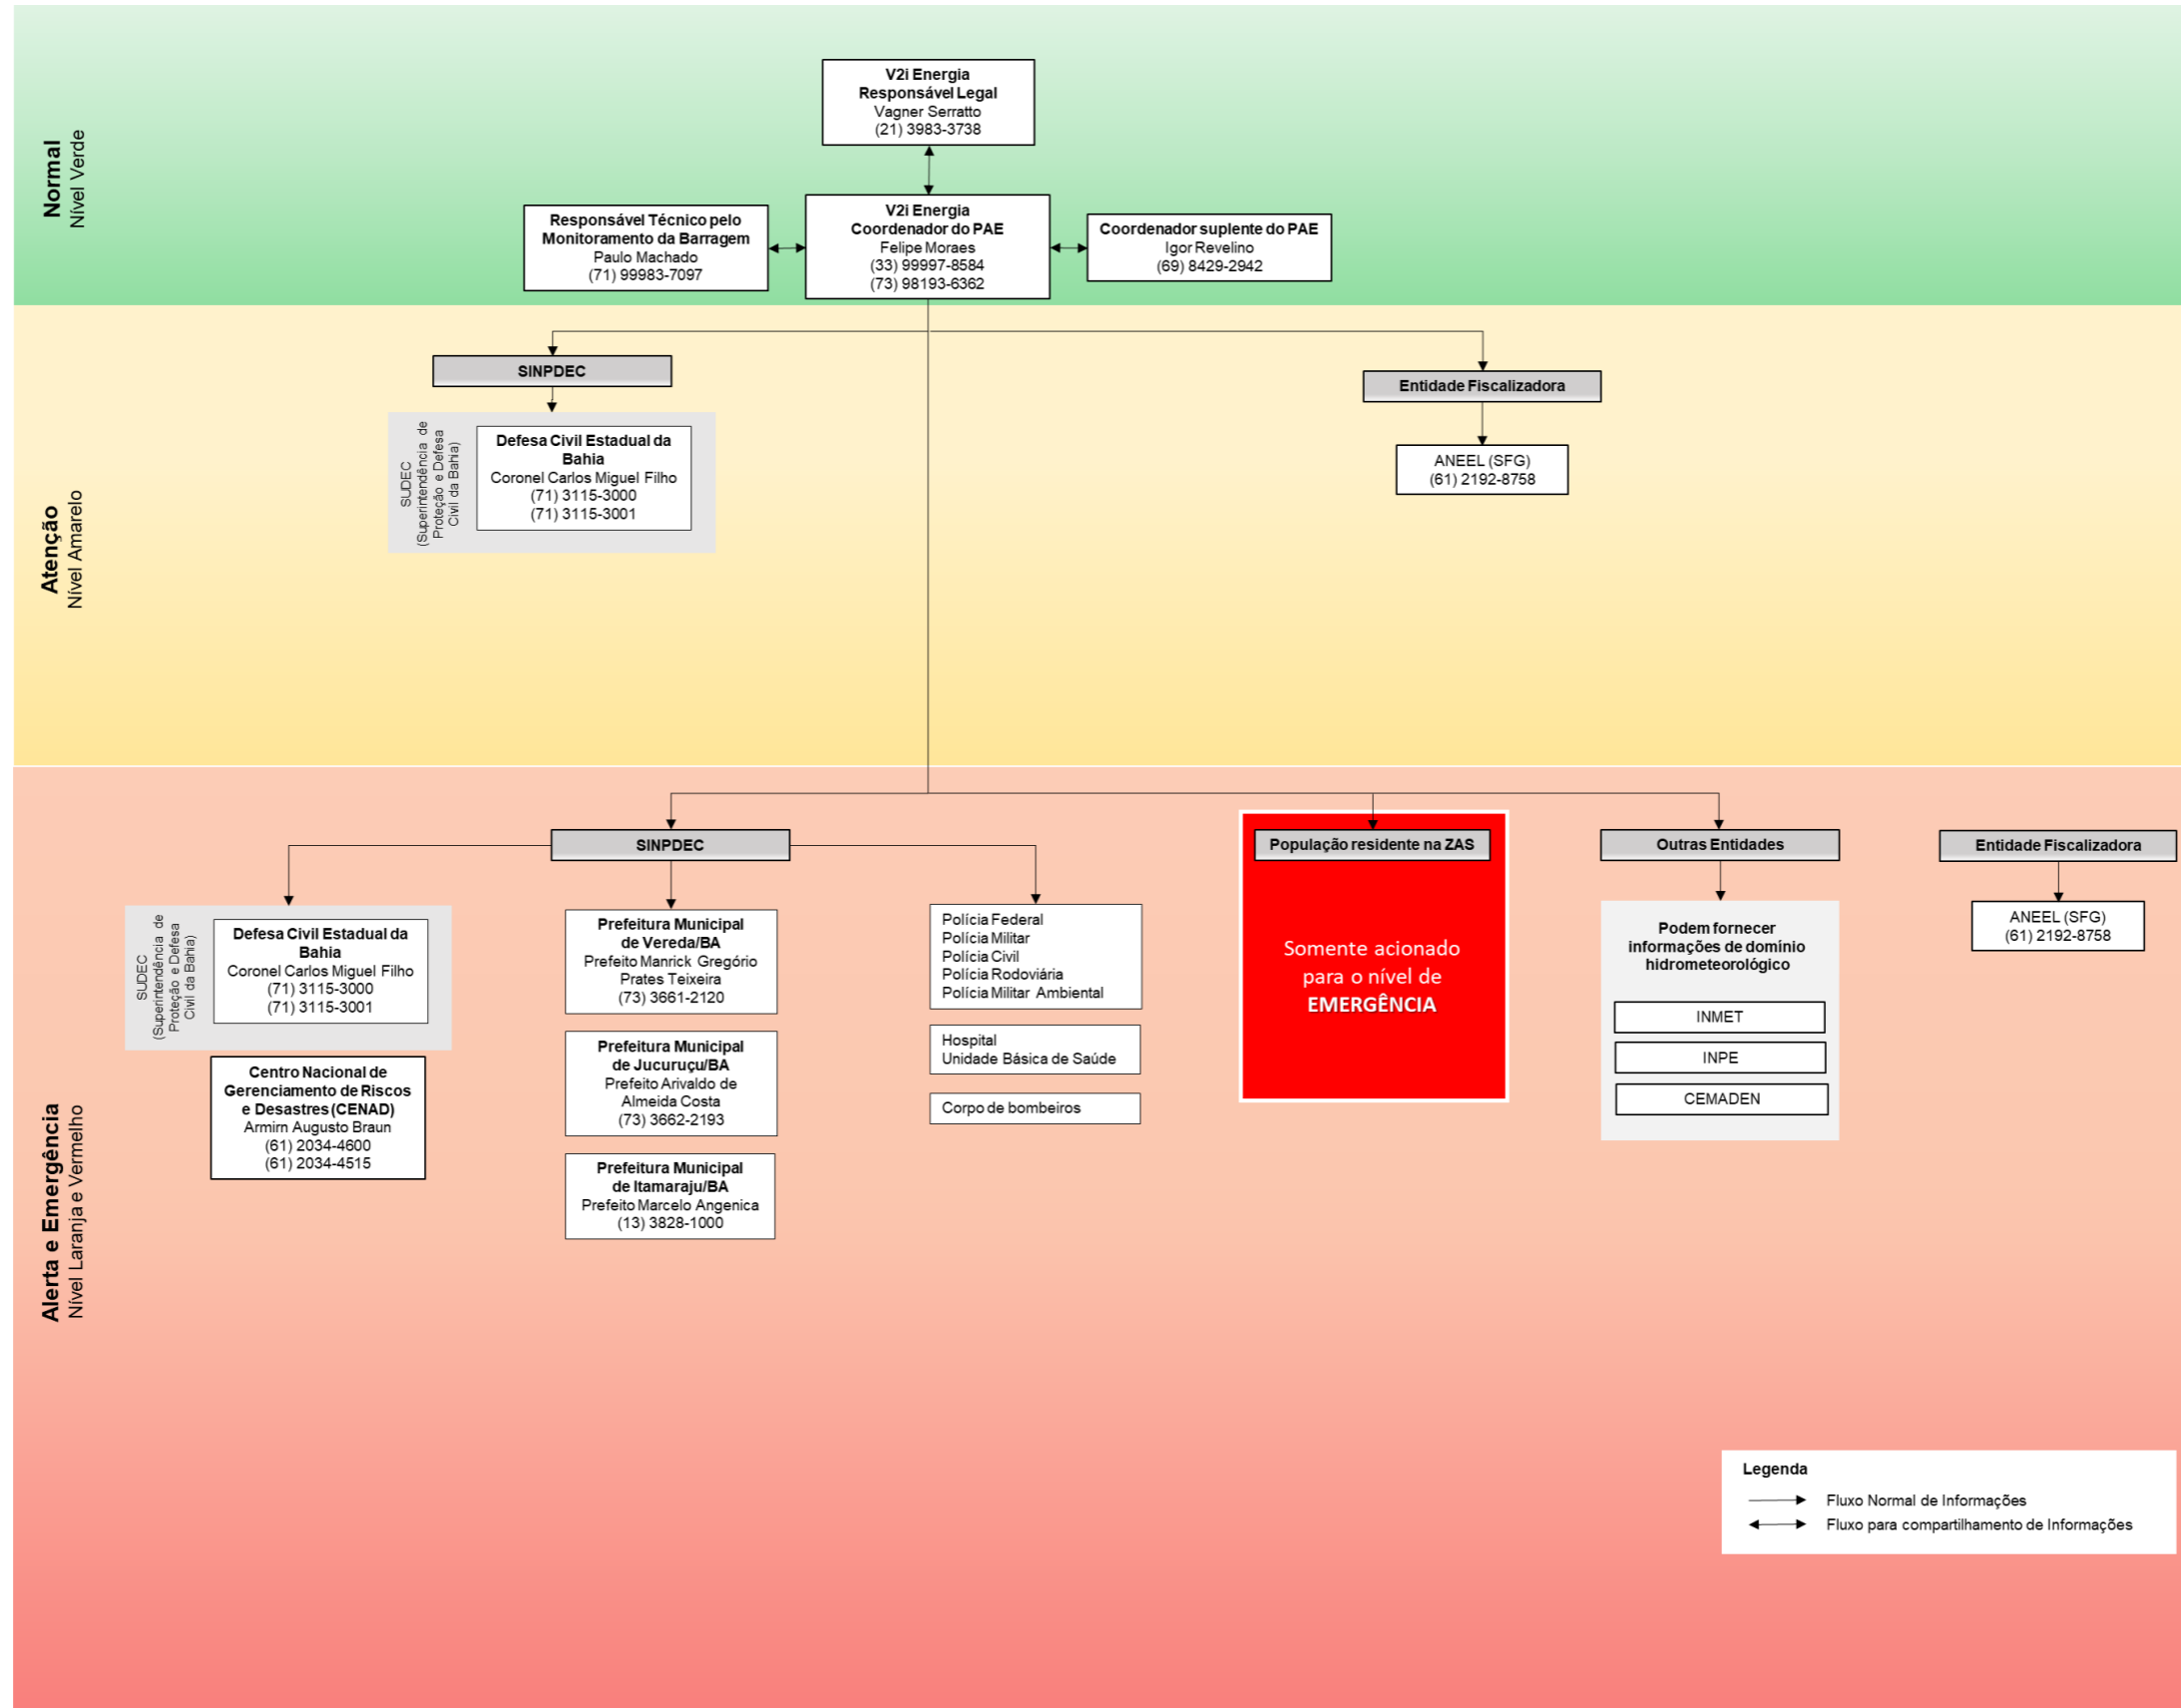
Normal
Nível Verde

V2i Energia
Responsável Legal
Vagner Serratto
(21) 3983-3738

Responsável Técnico pelo Monitoramento da Barragem
Paulo Machado
(71) 99983-7097

V2i Energia
Coordenador do PAE
Felipe Moraes
(33) 99997-8584
(73) 98193-6362

Coordenador suplente do PAE
Igor Revelino
(69) 8429-2942

Atenção
Nível Amarelo

SINPDEC

SUDEC (Superintendência de Proteção e Defesa Civil da Bahia)

Defesa Civil Estadual da Bahia
Coronel Carlos Miguel Filho
(71) 3115-3000
(71) 3115-3001

Entidade Fiscalizadora

ANEEL (SFG)
(61) 2192-8758

Alerta e Emergência
Nível Laranja e Vermelho

SINPDEC

SUDEC (Superintendência de Proteção e Defesa Civil da Bahia)

Defesa Civil Estadual da Bahia
Coronel Carlos Miguel Filho
(71) 3115-3000
(71) 3115-3001

Centro Nacional de Gerenciamento de Riscos e Desastres (CENAD)
Armirn Augusto Braun
(61) 2034-4600
(61) 2034-4515

Prefeitura Municipal de Vereda/BA
Prefeito Manrick Gregório Prates Teixeira
(73) 3661-2120

Prefeitura Municipal de Jucuruçu/BA
Prefeito Arivaldo de Almeida Costa
(73) 3662-2193

Prefeitura Municipal de Itamaraju/BA
Prefeito Marcelo Angenica
(13) 3828-1000

Polícia Federal
Polícia Militar
Polícia Civil
Polícia Rodoviária
Polícia Militar Ambiental

Hospital
Unidade Básica de Saúde

Corpo de bombeiros

População residente na ZAS

Somente acionado para o nível de EMERGÊNCIA

Outras Entidades

Podem fornecer informações de domínio hidrometeorológico

INMET

INPE

CEMADEN

Entidade Fiscalizadora

ANEEL (SFG)
(61) 2192-8758

Legenda
Fluxo Normal de Informações
Fluxo para compartilhamento de Informações